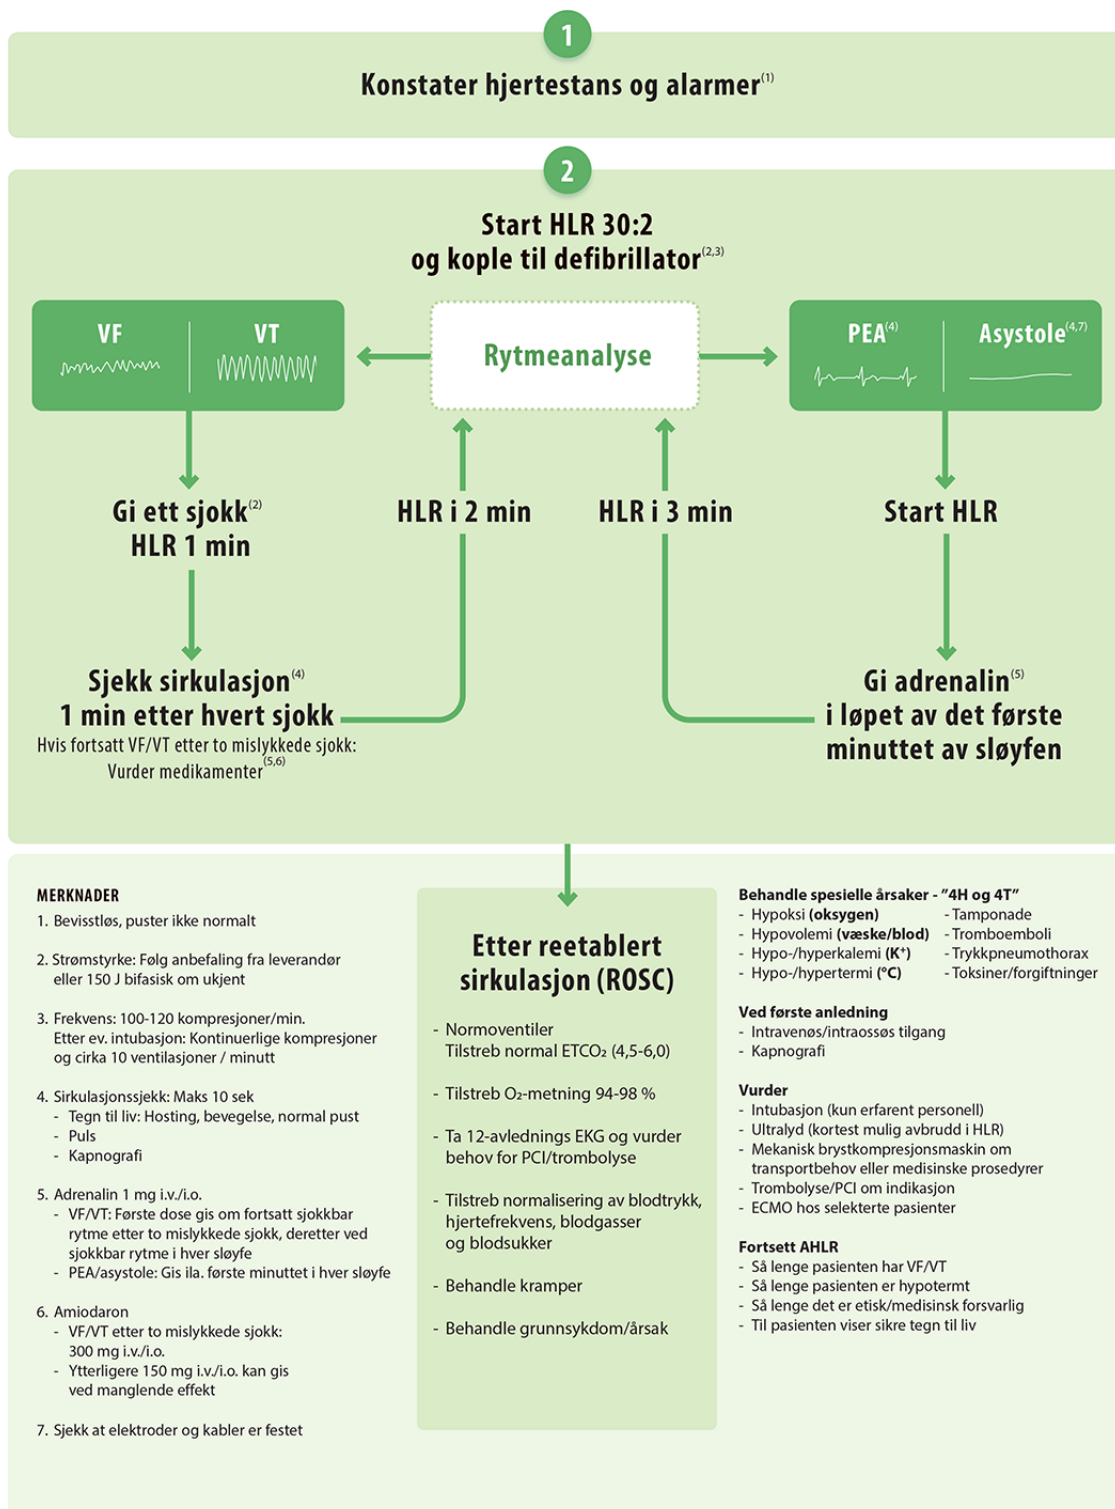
1

Konstater hjertestans og alarmer$^{(1)}$

2

Start HLR 30:2
og kople til defibrillator$^{(2,3)}$

VF

VT

Rytmeanalyse

PEA$^{(4)}$

Asystole$^{(4,7)}$

Gi ett sjokk$^{(2)}$
HLR 1 min

HLR i 2 min

HLR i 3 min

Start HLR

Sjekk sirkulasjon$^{(4)}$
1 min etter hvert sjokk
Hvis fortsatt VF/VT etter to mislykkede sjokk:
Vurder medikamenter$^{(5,6)}$

Gi adrenalin$^{(5)}$
i løpet av det første
minuttet av sløyfen

MERKNADER
1. Bevisstløs, puster ikke normalt

2. Strømstyrke: Følg anbefaling fra leverandør eller 150 J bifasisk om ukjent

3. Frekvens: 100-120 kompresjoner/min.
Etter ev. intubasjon: Kontinuerlige kompresjoner og cirka 10 ventilasjoner / minutt

4. Sirkulasjonssjekk: Maks 10 sek
- Tegn til liv: Hosting, bevegelse, normal pust
- Puls
- Kapnografi

5. Adrenalin 1 mg i.v./i.o.
- VF/VT: Første dose gis om fortsatt sjokkbar rytme etter to mislykkede sjokk, deretter ved sjokkbar rytme i hver sløyfe
- PEA/asystole: Gis ila. første minuttet i hver sløyfe

6. Amiodaron
- VF/VT etter to mislykkede sjokk: 300 mg i.v./i.o.
- Ytterligere 150 mg i.v./i.o. kan gis ved manglende effekt

7. Sjekk at elektroder og kabler er festet

Etter reetablert
sirkulasjon (ROSC)

- Normoventiler
Tilstreb normal ETCO₂ (4,5-6,0)

- Tilstreb O₂-metning 94-98 %

- Ta 12-avlednings EKG og vurder behov for PCI/trombolyse

- Tilstreb normalisering av blodtrykk, hjertefrekvens, blodgasser og blodsukker

- Behandle kramper

- Behandle grunnsykdom/årsak

Behandle spesielle årsaker - "4H og 4T"
- Hypoksi (oksygen)
- Hypovolemi (væske/blod)
- Hypo-/hyperkalemi (K⁺)
- Hypo-/hypertermi (°C)
- Tamponade
- Tromboemboli
- Trykkpneumothorax
- Toksiner/forgiftninger

Ved første anledning
- Intravenøs/intraossøs tilgang
- Kapnografi

Vurder
- Intubasjon (kun erfarent personell)
- Ultralyd (kortest mulig avbrudd i HLR)
- Mekanisk brystkompresjonsmaskin om transportbehov eller medisinske prosedyrer
- Trombolyse/PCI om indikasjon
- ECMO hos selekterte pasienter

Fortsett AHLR
- Så lenge pasienten har VF/VT
- Så lenge pasienten er hypotermt
- Så lenge det er etisk/medisinsk forsvarlig
- Til pasienten viser sikre tegn til liv